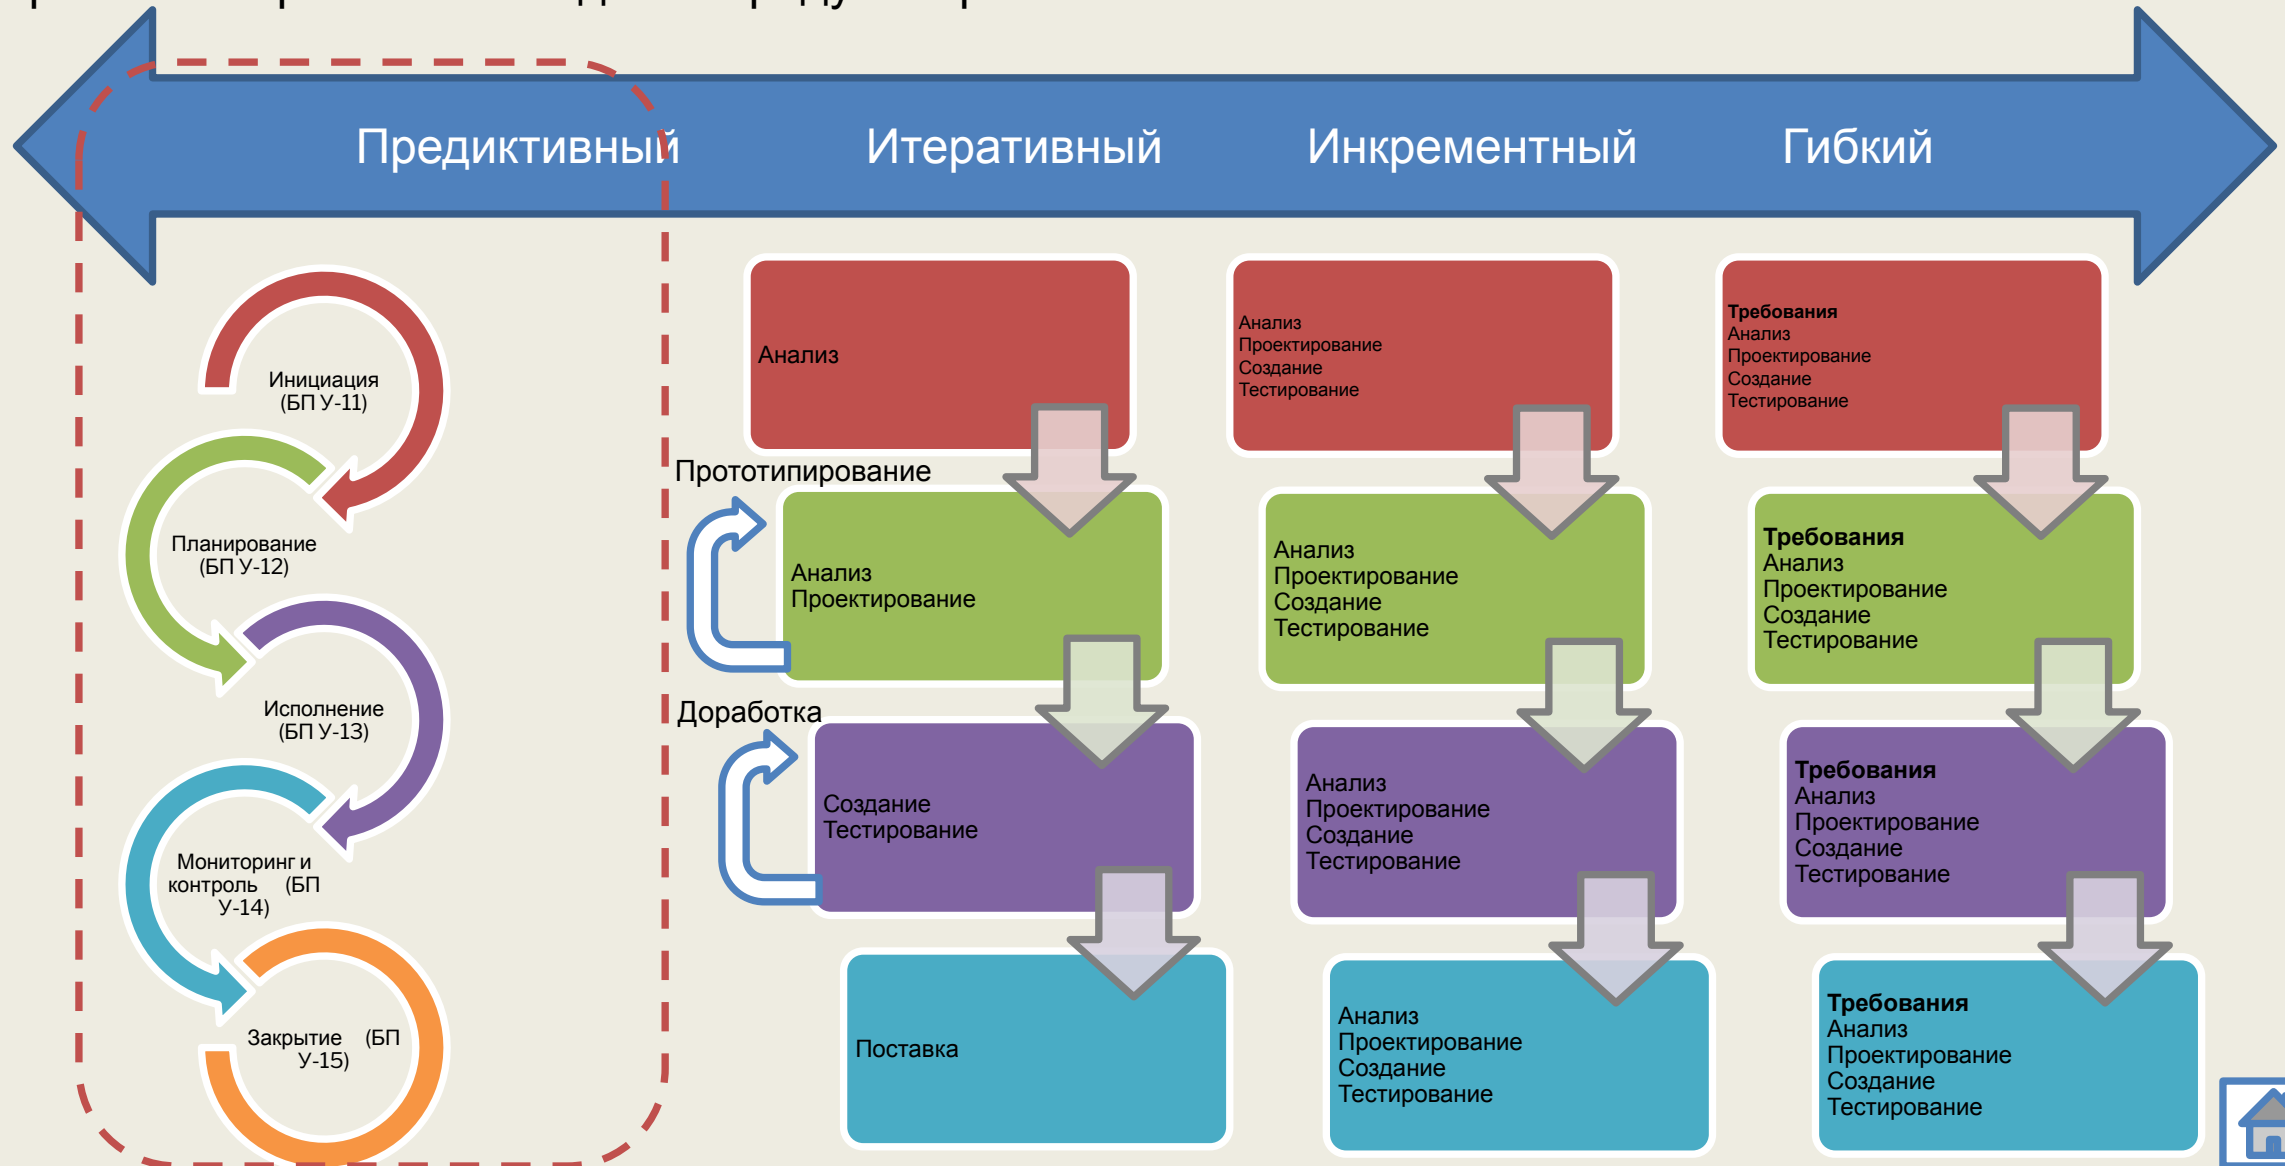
Предиктивный Итеративный Инкрементный Гибкий

Инициация (БП У-11)

Планирование (БП У-12)

Исполнение (БП У-13)

Мониторинг и контроль (БП У-14)

Закрытие (БП У-15)

Анализ

Прототипирование

Анализ
Проектирование

Доработка

Создание
Тестирование

Поставка

Анализ
Проектирование
Создание
Тестирование

Анализ
Проектирование
Создание
Тестирование

Анализ
Проектирование
Создание
Тестирование

Анализ
Проектирование
Создание
Тестирование

Требования
Анализ
Проектирование
Создание
Тестирование

Требования
Анализ
Проектирование
Создание
Тестирование

Требования
Анализ
Проектирование
Создание
Тестирование

Требования
Анализ
Проектирование
Создание
Тестирование